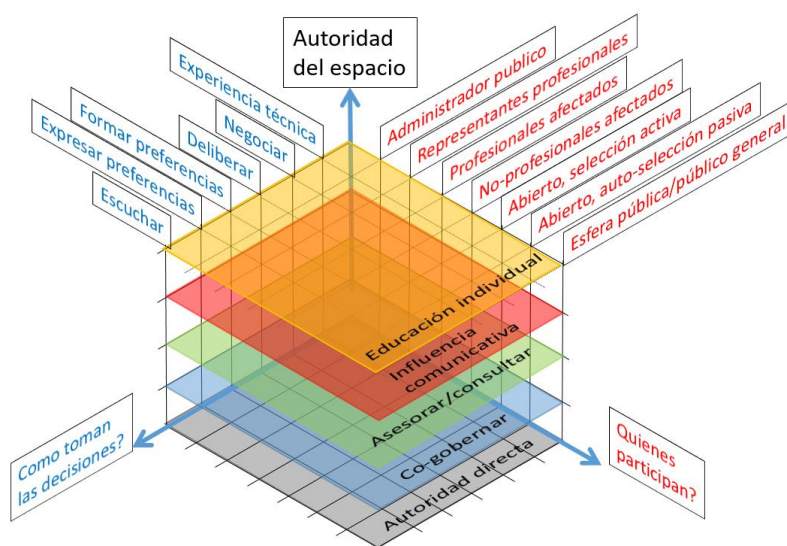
Autoridad del espacio

Experiencia técnica
Negociar
Deliberar
Formar preferencias
Expresar preferencias
Escuchar

Administrador publico
Representantes profesionales
Profesionales afectados
No-profesionales afectados
Abierto, selección activa
Abierto, auto-selección pasiva
Esfera pública/público general

Educación individual
Influencia comunicativa
Asesorar/consultar
Co-gobernar
Autoridad directa

Como toman las decisiones?

Quienes participan?